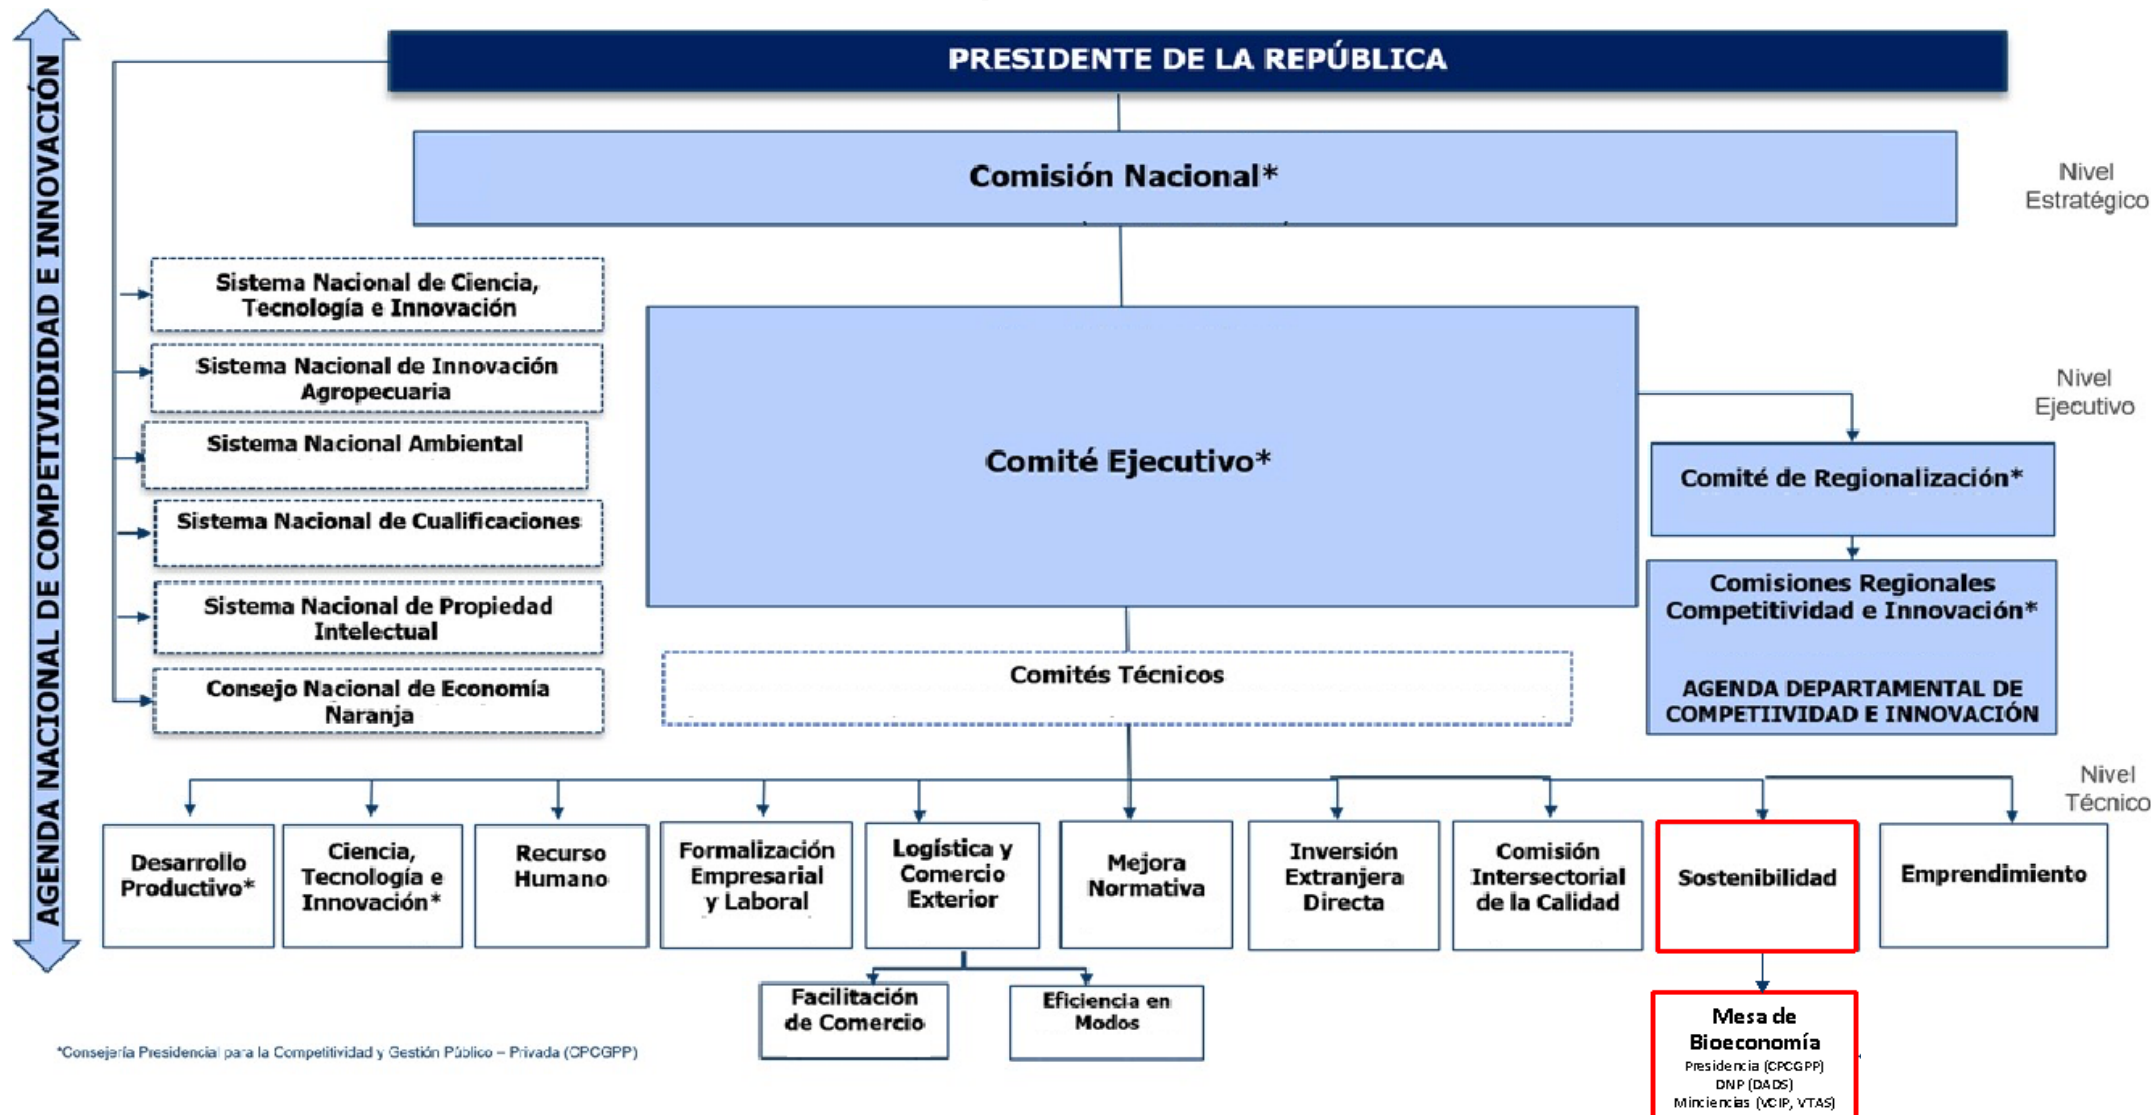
AGENDA NACIONAL DE COMPETITIVIDAD E INNOVACIÓN

PRESIDENTE DE LA REPÚBLICA

Comisión Nacional*

Nivel Estratégico

Sistema Nacional de Ciencia, Tecnología e Innovación

Sistema Nacional de Innovación Agropecuaria

Sistema Nacional Ambiental

Sistema Nacional de Cualificaciones

Sistema Nacional de Propiedad Intelectual

Consejo Nacional de Economía Naranja

Comité Ejecutivo*

Nivel Ejecutivo

Comité de Regionalización*

Comisiones Regionales Competitividad e Innovación*

AGENDA DEPARTAMENTAL DE COMPETIIVIDAD E INNOVACIÓN

Comités Técnicos

Nivel Técnico

Desarrollo Productivo*

Ciencia, Tecnología e Innovación*

Recurso Humano

Formalización Empresarial y Laboral

Logística y Comercio Exterior

Mejora Normativa

Inversión Extranjera Directa

Comisión Intersectorial de la Calidad

Sostenibilidad

Emprendimiento

Facilitación de Comercio

Eficiencia en Modos

Mesa de Bioeconomía
Presidencia (CPCGPP)
DNP (DADS)
Minciencias (VCIP, VTAS)

*Consejería Presidencial para la Competitividad y Gestión Público – Privada (CPCGPP)